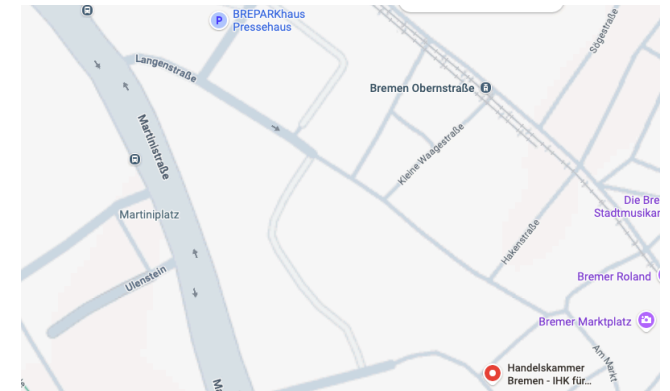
BREPARKhaus Pressehaus

Langenstraße

Bremen Obernstraße

Sögestraße

Martinistraße

Kleine Waagestraße

Martiniplatz

Die Bre Stadtmusikan

Hakenstraße

Ulenstein

Bremer Roland

Bremer Marktplatz

Am Markt

Handelskammer Bremen - IHK für...

M